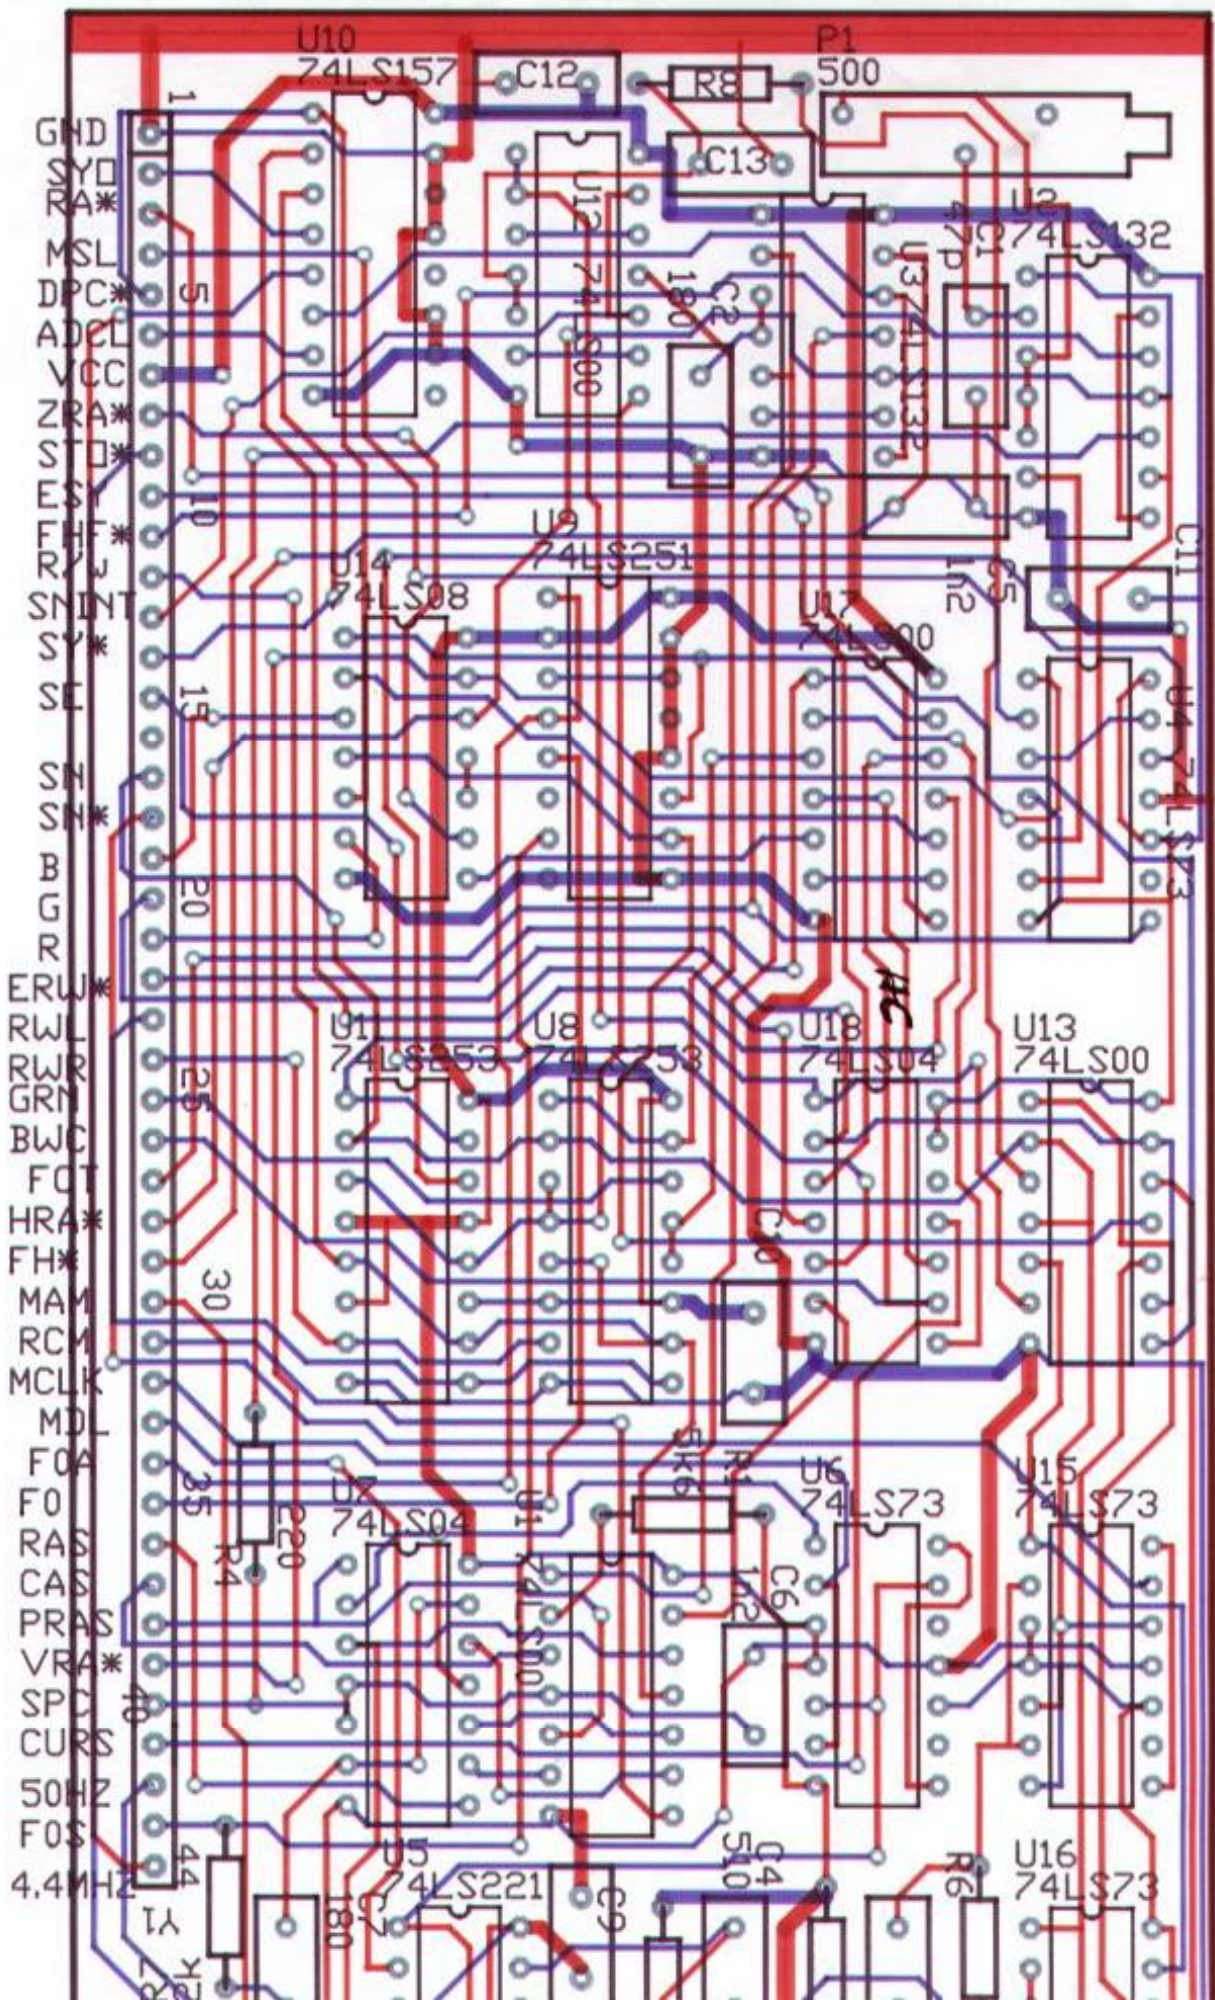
U10
74LS157
C12
R8
P1
500
C13
GND
SYD
RA*
MSL
DPC*
ADCL
VCC
ZRA*
STD*
ESY
FHF*
R/W
SNINT
SY*
SE
SN
SN*
B
G
R
ERW*
RWL
RWR
GRN
BWC
FCT
HRA*
FH*
MAM
RCM
MCLK
MDL
FOA
F0
RAS
CAS
PRAS
VRA*
SPC
CURS
50HZ
FOS
4.4MHZ
1
5
10
15
20
25
30
35
40
44
U12
74LS00
C2
180
U3
74LS132
C1
47P
U2
74LS132
U9
74LS251
U14
74LS08
U17
74LS00
C5
1n2
C11
U4
74LS73
U1
74LS253
U8
74LS253
U18
74LS04
U13
74LS00
C10
R1
5k6
U6
74LS73
U15
74LS73
U7
74LS04
U11
74LS00
C6
1n2
R4
220
U5
74LS221
C7
180
C9
C4
510
R6
U16
74LS73
Y1